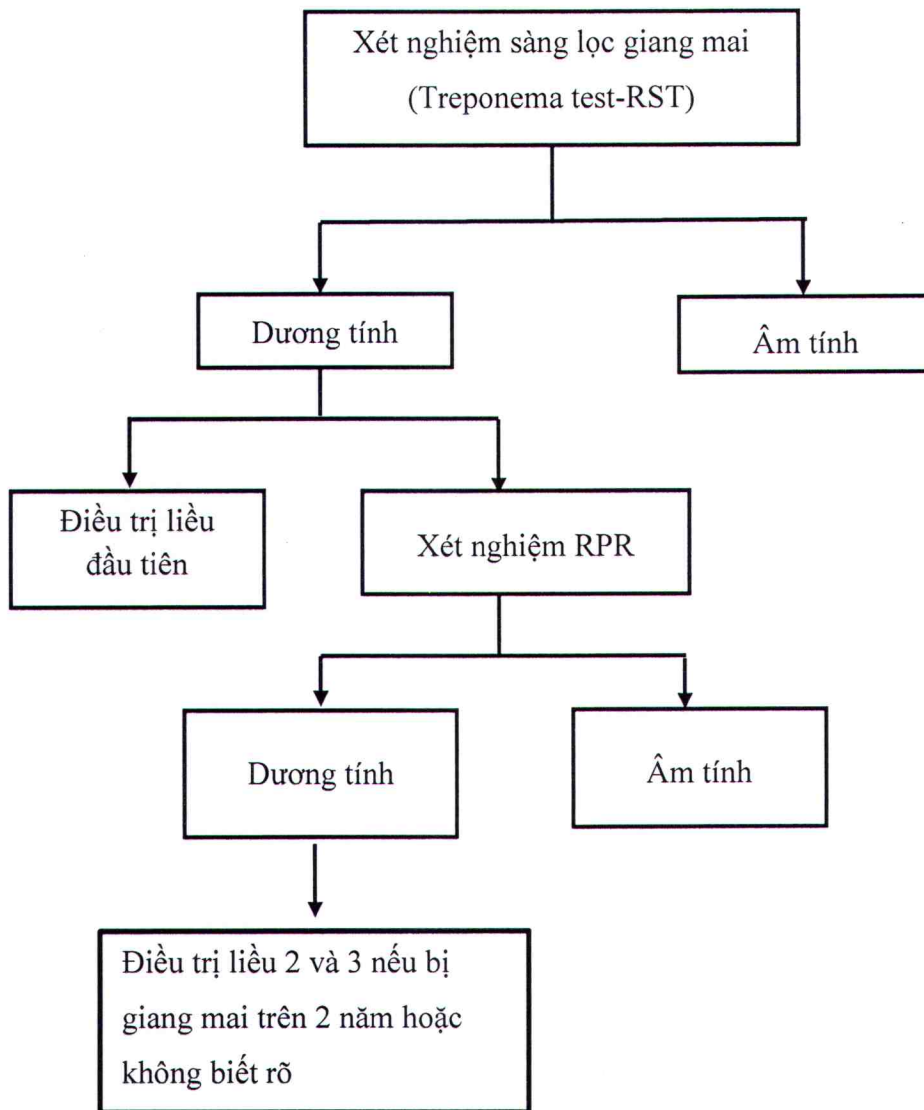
Xét nghiệm sàng lọc giang mai (Treponema test-RST)

Dương tính

Âm tính

Điều trị liều đầu tiên

Xét nghiệm RPR

Dương tính

Âm tính

Điều trị liều 2 và 3 nếu bị giang mai trên 2 năm hoặc không biết rõ